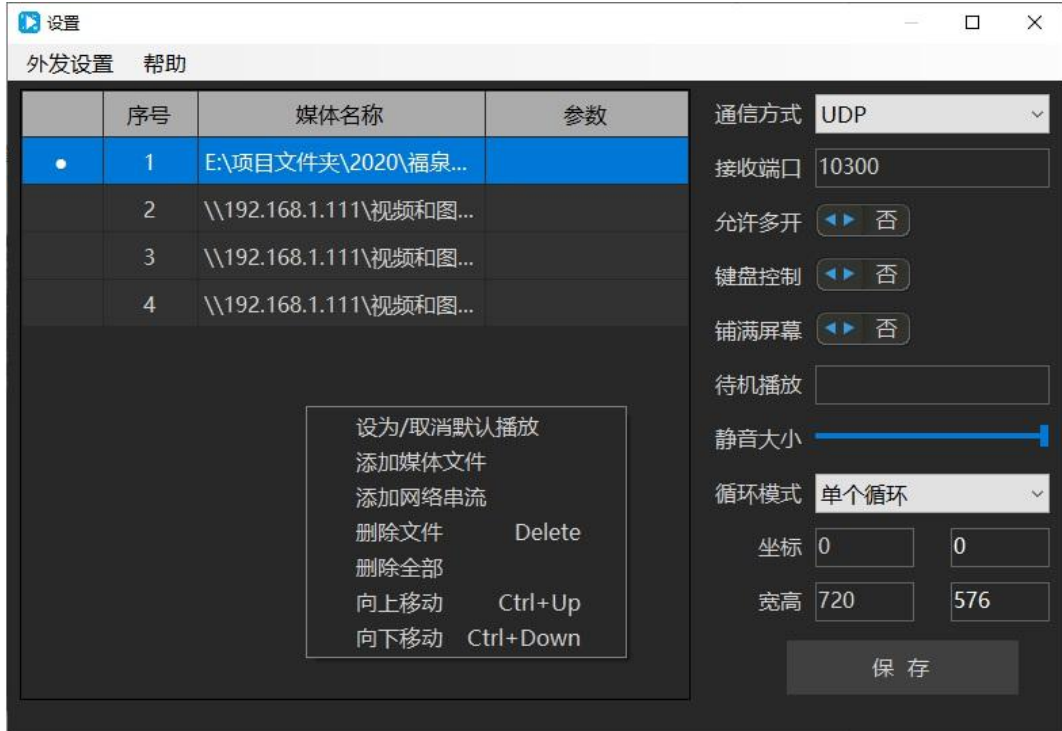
设置

外发设置 帮助

| | 序号 | 媒体名称 | 参数 |
|---|---|---|---|
| ● | 1 | E:\项目文件夹\2020\福泉... | |
| | 2 | \\192.168.1.111\视频和图... | |
| | 3 | \\192.168.1.111\视频和图... | |
| | 4 | \\192.168.1.111\视频和图... | |

设为/取消默认播放
添加媒体文件
添加网络串流
删除文件 Delete
删除全部
向上移动 Ctrl+Up
向下移动 Ctrl+Down

通信方式 UDP
接收端口 10300
允许多开 否
键盘控制 否
铺满屏幕 否
待机播放
静音大小
循环模式 单个循环
坐标 0 0
宽高 720 576
保 存